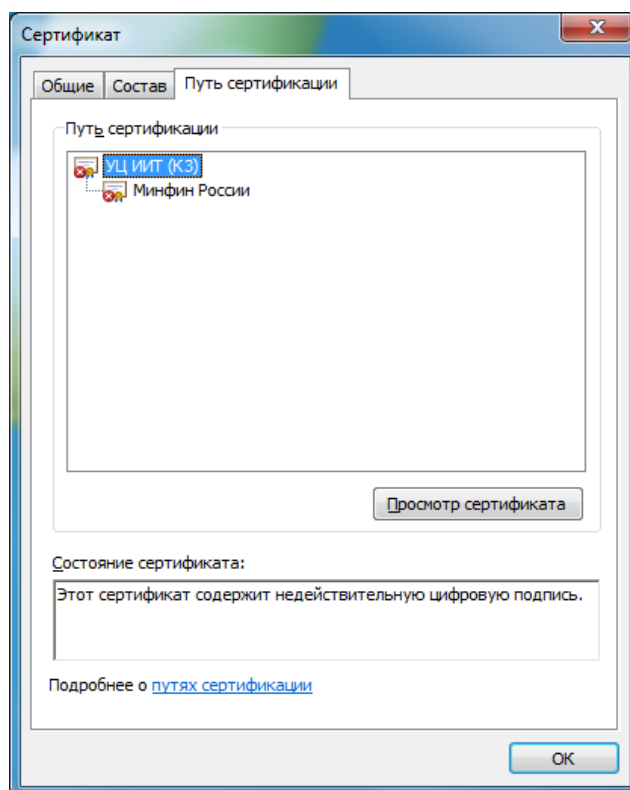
Сертификат

Общие | Состав | Путь сертификации

Путь сертификации

УЦ ИИТ (К3)
Минфин России

Просмотр сертификата

Состояние сертификата:

Этот сертификат содержит недействительную цифровую подпись.

Подробнее о путях сертификации

OK